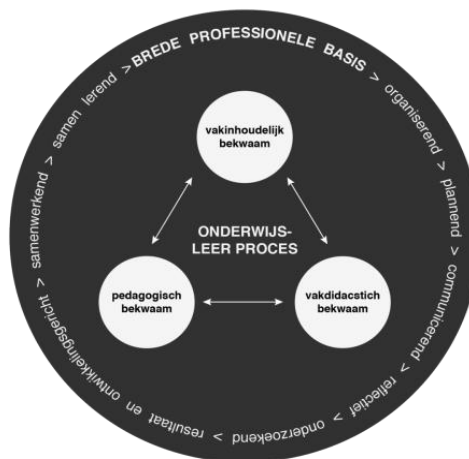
BREDE PROFESSIONELE BASIS > organiserend > plannend > communicerend > reflectief > onderzoekend > resultaat en ontwikkelingsgericht > samenwerkend > samen lerend >

vakinhoudelijk bekwaam

ONDERWIJS-LEER PROCES

pedagogisch bekwaam

vakdidacstich bekwaam